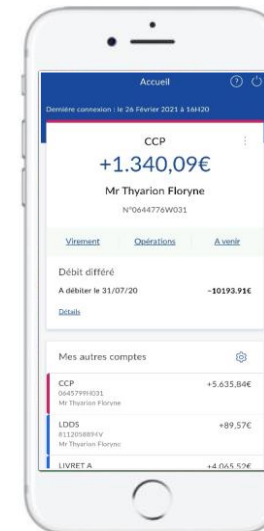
Accueil

Dernière connexion : le 26 Février 2021 à 16H20

CCP

+1.340,09€

Mr Thyarion Floryne

N°0644776W031

Virement Opérations A venir

Débit différé

A débiter le 31/07/20 -10193.91€

Détails

Mes autres comptes

CCP
0645799H031
Mr Thyarion Floryne
+5.635,84€

LDDS
8112058894V
Mr Thyarion Floryne
+89,57€

LIVRET A
+4.065,52€